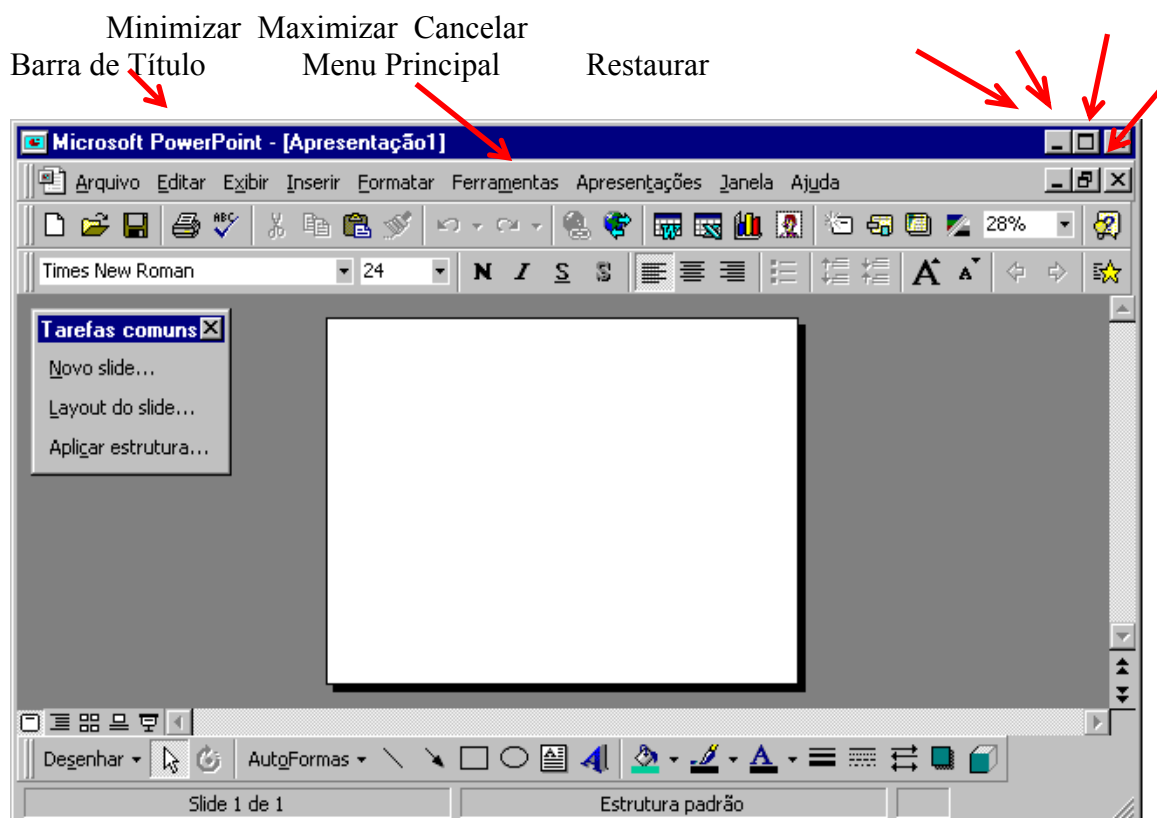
Minimizar Maximizar Cancelar
Barra de Título Menu Principal Restaurar

Microsoft PowerPoint - [Apresentação1]

Arquivo Editar Exibir Inserir Formatar Ferramentas Apresentações Janela Ajuda

28%

Times New Roman 24 N I S S

Tarefas comuns
Novo slide...
Layout do slide...
Aplicar estrutura...

Desenhar AutoFormas

Slide 1 de 1 Estrutura padrão